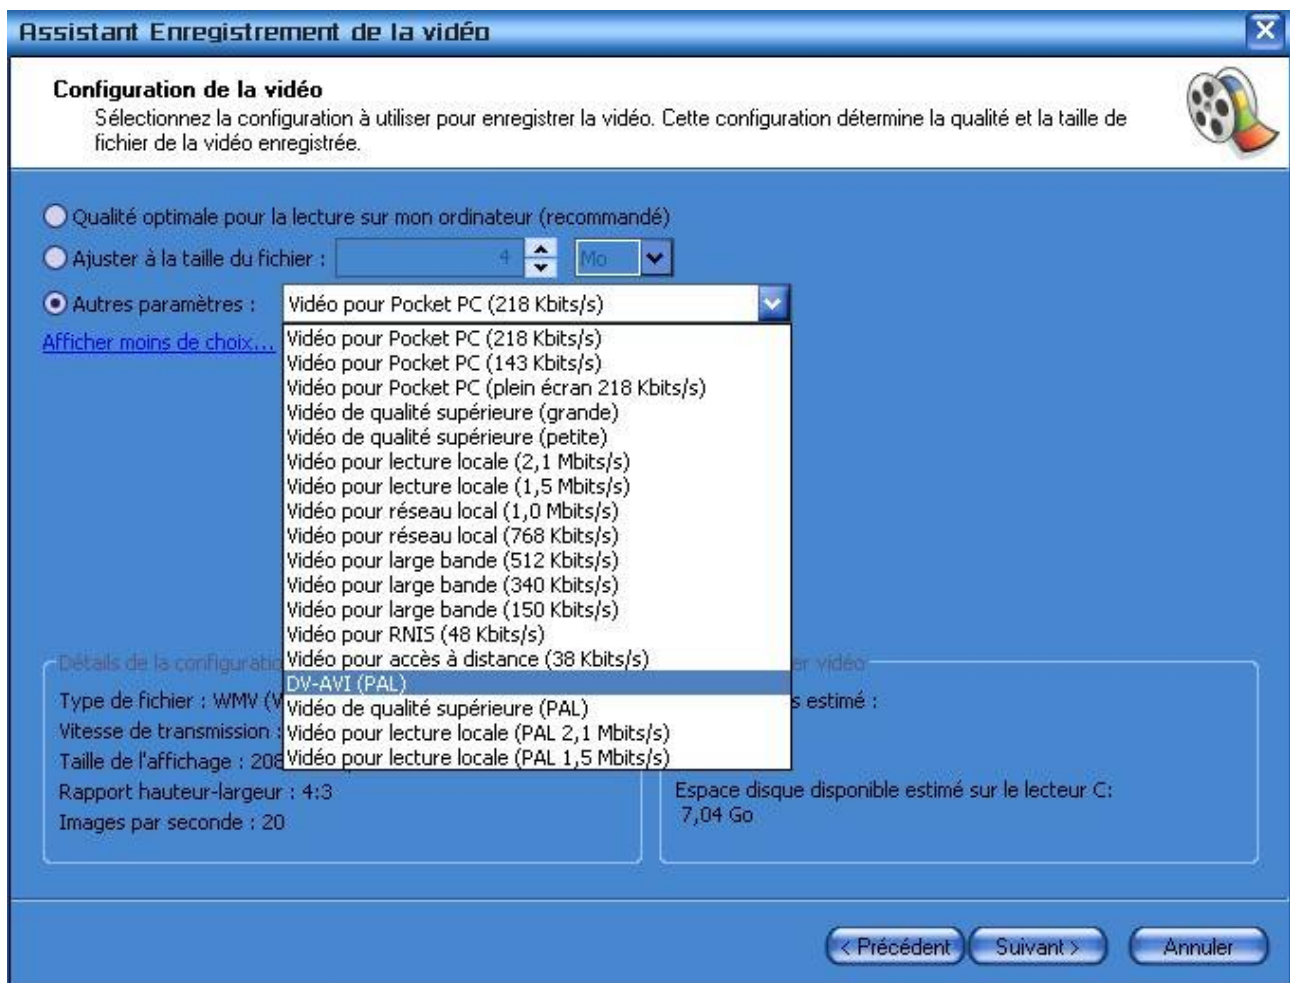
Assistant Enregistrement de la vidéo

Configuration de la vidéo
Sélectionnez la configuration à utiliser pour enregistrer la vidéo. Cette configuration détermine la qualité et la taille de fichier de la vidéo enregistrée.

Qualité optimale pour la lecture sur mon ordinateur (recommandé)
Ajuster à la taille du fichier : 4 Mo
Autres paramètres : Vidéo pour Pocket PC (218 Kbits/s)
Afficher moins de choix...

Vidéo pour Pocket PC (218 Kbits/s)
Vidéo pour Pocket PC (143 Kbits/s)
Vidéo pour Pocket PC (plein écran 218 Kbits/s)
Vidéo de qualité supérieure (grande)
Vidéo de qualité supérieure (petite)
Vidéo pour lecture locale (2,1 Mbits/s)
Vidéo pour lecture locale (1,5 Mbits/s)
Vidéo pour réseau local (1,0 Mbits/s)
Vidéo pour réseau local (768 Kbits/s)
Vidéo pour large bande (512 Kbits/s)
Vidéo pour large bande (340 Kbits/s)
Vidéo pour large bande (150 Kbits/s)
Vidéo pour RNIS (48 Kbits/s)
Vidéo pour accès à distance (38 Kbits/s)
DV-AVI (PAL)
Vidéo de qualité supérieure (PAL)
Vidéo pour lecture locale (PAL 2,1 Mbits/s)
Vidéo pour lecture locale (PAL 1,5 Mbits/s)

Détails de la configuratio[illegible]
Type de fichier : WMV (V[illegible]
Vitesse de transmission :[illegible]
Taille de l'affichage : 208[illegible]
Rapport hauteur-largeur : 4:3
Images par seconde : 20

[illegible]r vidéo
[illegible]s estimé :

Espace disque disponible estimé sur le lecteur C:
7,04 Go

< Précédent
Suivant >
Annuler